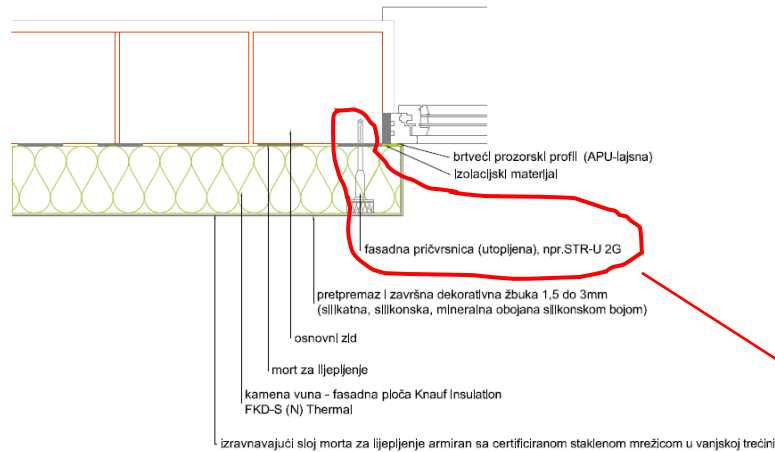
brtveći prozorski profil (APU-lajsna)

izolacijski materijal

fasadna pričvrsnica (utopljena), npr.STR-U 2G

pretpremaz i završna dekorativna žbuka 1,5 do 3mm (silikatna, silikonska, mineralna obojana silikonskom bojom)

osnovni zid

mort za lijepljenje

kamena vuna - fasadna ploča Knauf Insulation FKD-S (N) Thermal

izravnavajući sloj morta za lijepljenje armiran sa certificiranom staklenom mrežicom u vanjskoj trećini